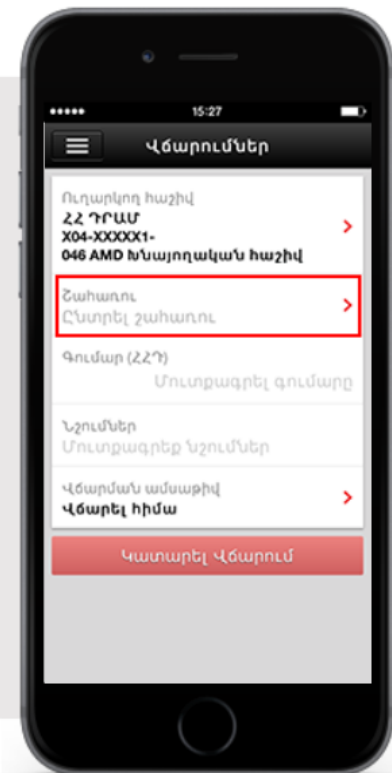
••••• 15:27

Վճարումներ

Ուղարկող հաշիվ
ՀՀ ԴՐԱՄ
X04-XXXXX1-
046 AMD Խնայողական հաշիվ

Շահառու
Ընտրել շահառու

Գումար (ՀՀԴ)
Մուտքագրել գումարը

Նշումներ
Մուտքագրեք Նշումներ

Վճարման ամսաթիվ
Վճարել հիմա

Կատարել Վճարում